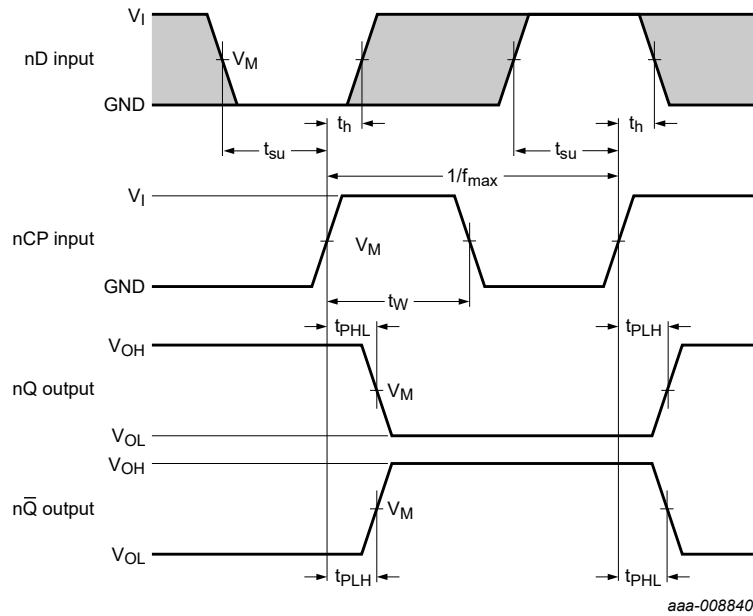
$V_I$
nD input
$V_M$
GND
$t_h$
$t_h$
$t_{su}$
$t_{su}$
$1/f_{max}$
$V_I$
nCP input
$V_M$
GND
$t_W$
$t_{PHL}$
$t_{PLH}$
$V_{OH}$
nQ output
$V_M$
$V_{OL}$
$V_{OH}$
n$\overline{Q}$ output
$V_M$
$V_{OL}$
$t_{PLH}$
$t_{PHL}$
aaa-008840